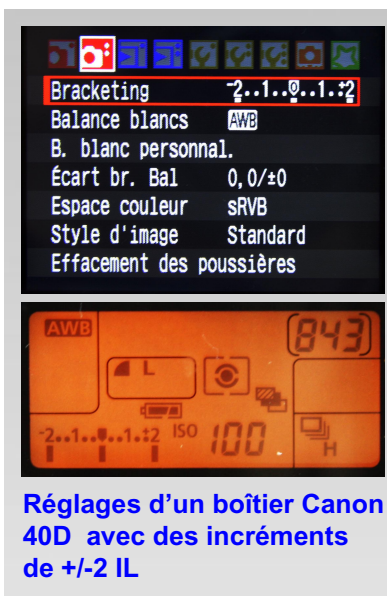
Bracketing -2..1..0..1..+2
Balance blancs AWB
B. blanc personnal.
Écart br. Bal 0,0/±0
Espace couleur sRVB
Style d'image Standard
Effacement des poussières

AWB
843
L
-2..1..0..1..+2 ISO 100
H

Réglages d'un boîtier Canon 40D avec des incréments de +/-2 IL